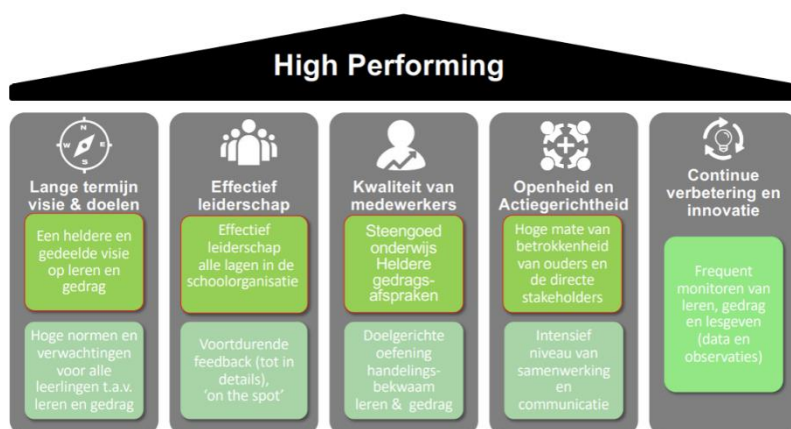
High Performing

Lange termijn visie & doelen

Een heldere en gedeelde visie op leren en gedrag

Hoge normen en verwachtingen voor alle leerlingen t.a.v. leren en gedrag

Effectief leiderschap

Effectief leiderschap alle lagen in de schoolorganisatie

Voortdurende feedback (tot in details), 'on the spot'

Kwaliteit van medewerkers

Steengoed onderwijs Heldere gedragsafspraken

Doelgerichte oefening handelingsbekwaam leren & gedrag

Openheid en Actiegerichtheid

Hoge mate van betrokkenheid van ouders en de directe stakeholders

Intensief niveau van samenwerking en communicatie

Continue verbetering en innovatie

Frequent monitoren van leren, gedrag en lesgeven (data en observaties)